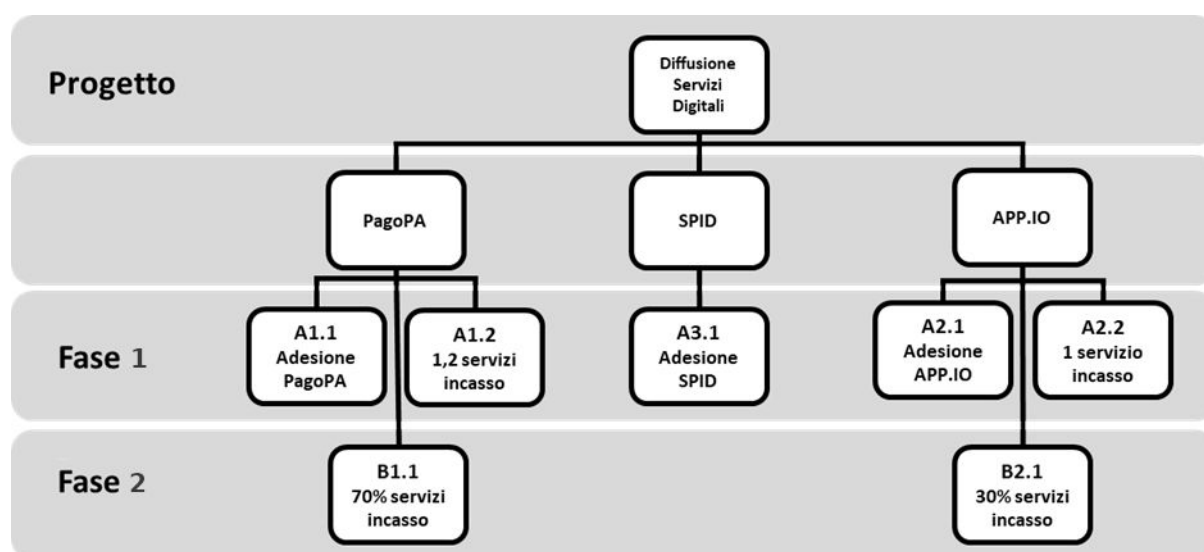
Progetto

Diffusione Servizi Digitali

PagoPA

SPID

APP.IO

Fase 1

A1.1 Adesione PagoPA

A1.2 1,2 servizi incasso

A3.1 Adesione SPID

A2.1 Adesione APP.IO

A2.2 1 servizio incasso

Fase 2

B1.1 70% servizi incasso

B2.1 30% servizi incasso